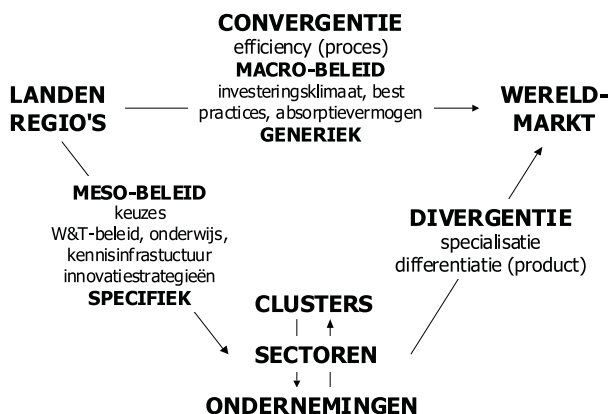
CONVERGENTIE
efficiency (proces)
MACRO-BELEID
investeringsklimaat, best practices, absorptievermogen
GENERIEK

LANDEN
REGIO'S

WERELD-
MARKT

MESO-BELEID
keuzes
W&T-beleid, onderwijs, kennisinfrastuctuur innovatiestrategieën
SPECIFIEK

DIVERGENTIE
specialisatie
differentiatie (product)

CLUSTERS
SECTOREN
ONDERNEMINGEN